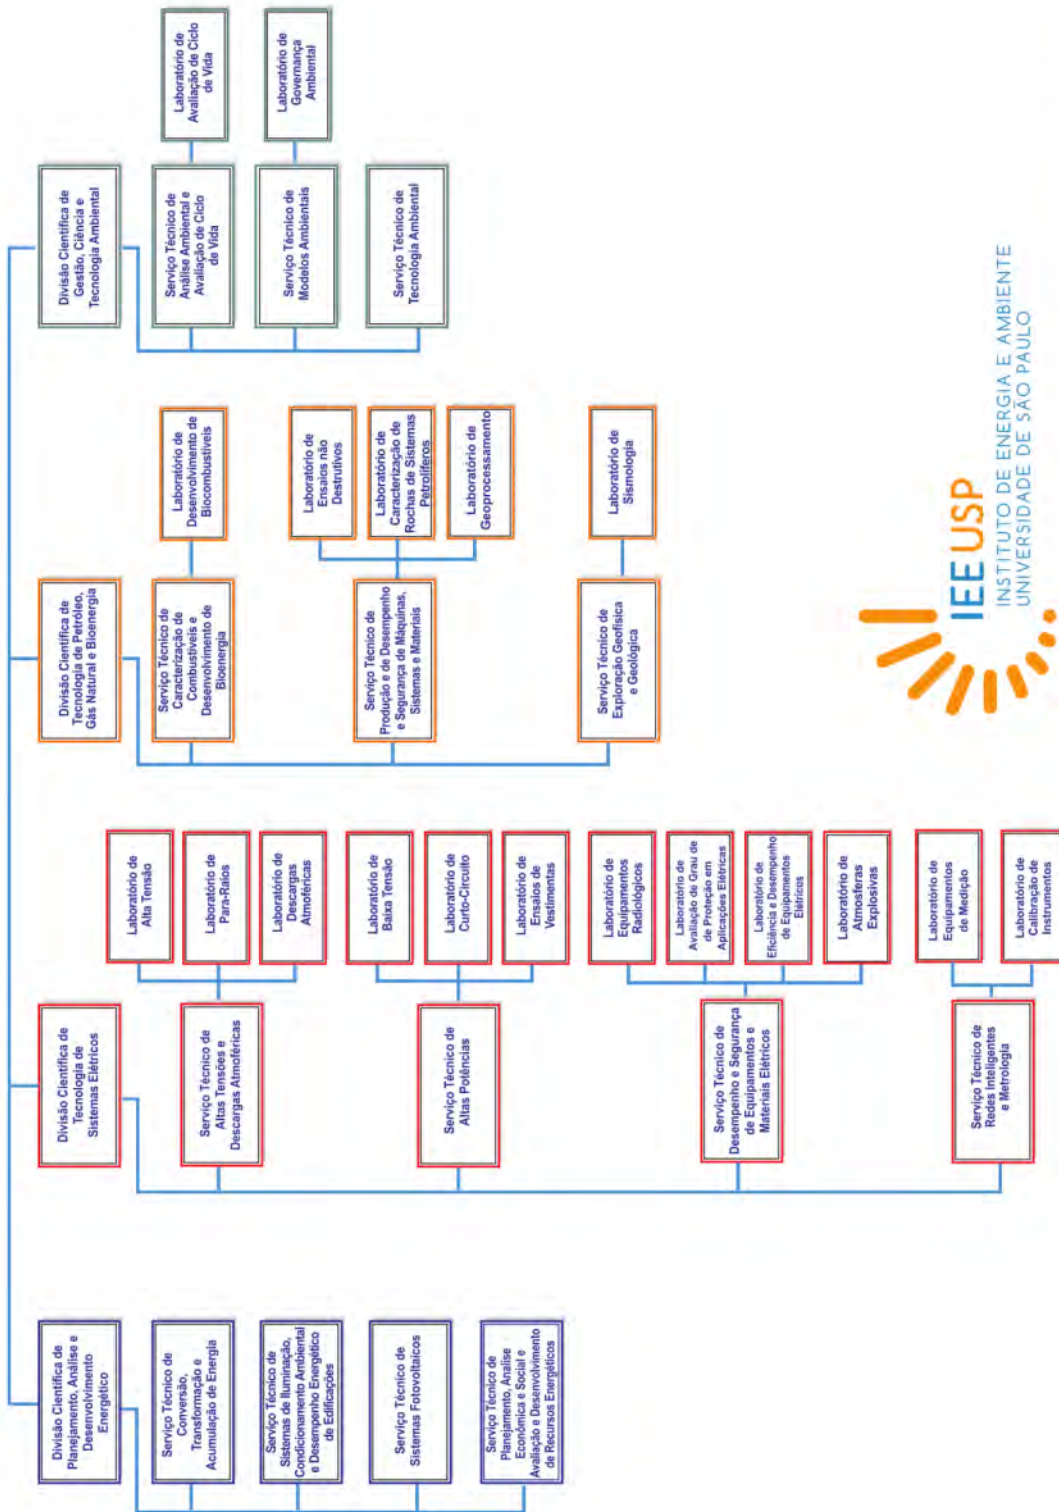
Laboratório de Avaliação de Ciclo de Vida

Laboratório de Governança Ambiental

Divisão Científica de Gestão, Ciência e Tecnologia Ambiental

Serviço Técnico de Análise Ambiental e Avaliação de Ciclo de Vida

Serviço Técnico de Modelos Ambientais

Serviço Técnico de Tecnologia Ambiental

Laboratório de Desenvolvimento de Biocombustíveis

Laboratório de Ensaios não Destrutivos

Laboratório de Caracterização de Rochas de Sistemas Petrolíferos

Laboratório de Geoprocessamento

Laboratório de Sismologia

Divisão Científica de Tecnologia de Petróleo, Gás Natural e Bioenergia

Serviço Técnico de Caracterização de Combustíveis e Desenvolvimento de Bioenergia

Serviço Técnico de Produção e de Desempenho e Segurança de Máquinas, Sistemas e Materiais

Serviço Técnico de Exploração Geofísica e Geológica

IEE USP
INSTITUTO DE ENERGIA E AMBIENTE
UNIVERSIDADE DE SÃO PAULO

Laboratório de Alta Tensão

Laboratório de Para-Raios

Laboratório de Descargas Atmosféricas

Laboratório de Baixa Tensão

Laboratório de Curto-Circuito

Laboratório de Ensaios de Vestimentas

Laboratório de Equipamentos Radiológicos

Laboratório de Avaliação de Grau de de Proteção em Aplicações Elétricas

Laboratório de Eficiência e Desempenho de Equipamentos Elétricos

Laboratório de Atmosferas Explosivas

Laboratório de Equipamentos de Medição

Laboratório de Calibração de Instrumentos

Divisão Científica de Tecnologia de Sistemas Elétricos

Serviço Técnico de Altas Tensões e Descargas Atmosféricas

Serviço Técnico de Altas Potências

Serviço Técnico de Desempenho e Segurança de Equipamentos e Materiais Elétricos

Serviço Técnico de Redes Inteligentes e Metrologia

Divisão Científica de Planejamento, Análise e Desenvolvimento Energético

Serviço Técnico de Conversão, Transformação e Acumulação de Energia

Serviço Técnico de Sistemas de Iluminação, Condicionamento Ambiental e Desempenho Energético de Edificações

Serviço Técnico de Sistemas Fotovoltaicos

Serviço Técnico de Planejamento, Análise Econômica e Social e Avaliação e Desenvolvimento de Recursos Energéticos